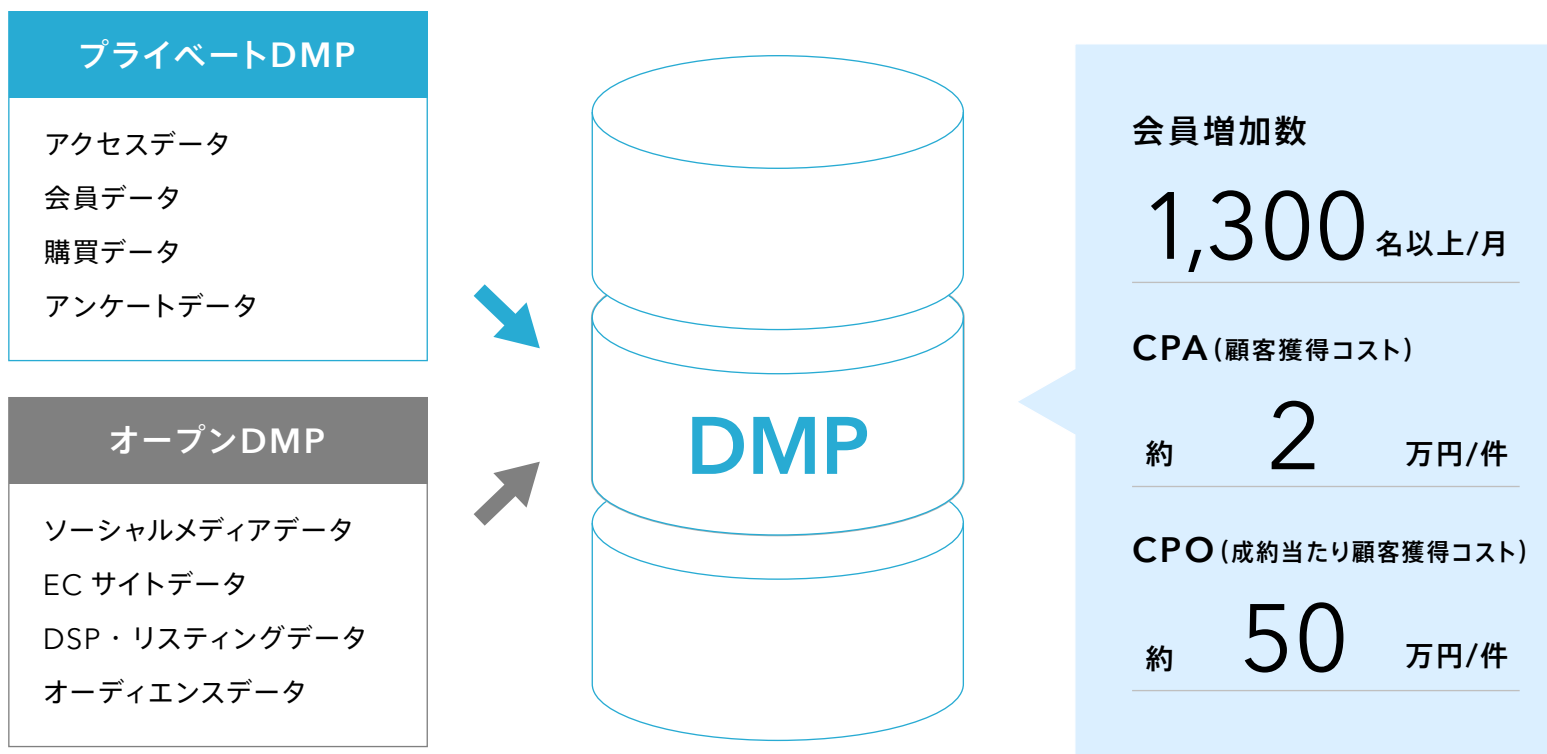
プライベートDMP

アクセスデータ
会員データ
購買データ
アンケートデータ

オープンDMP

ソーシャルメディアデータ
EC サイトデータ
DSP・リスティングデータ
オーディエンスデータ

DMP

会員増加数
1,300 名以上/月

CPA（顧客獲得コスト）
約 2 万円/件

CPO（成約当たり顧客獲得コスト）
約 50 万円/件